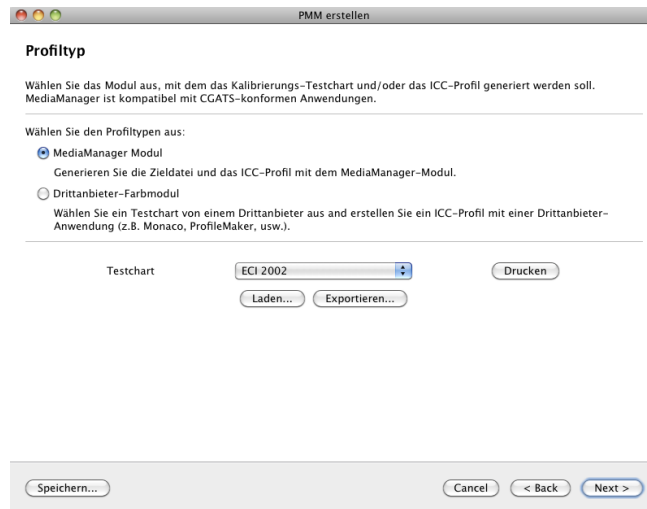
PMM erstellen

Profiltyp

Wählen Sie das Modul aus, mit dem das Kalibrierungs-Testchart und/oder das ICC-Profil generiert werden soll. MediaManager ist kompatibel mit CGATS-konformen Anwendungen.

Wählen Sie den Profiltypen aus:

MediaManager Modul

Generieren Sie die Zieldatei und das ICC-Profil mit dem MediaManager-Modul.

Drittanbieter-Farbmodul

Wählen Sie ein Testchart von einem Drittanbieter aus and erstellen Sie ein ICC-Profil mit einer Drittanbieter-Anwendung (z.B. Monaco, ProfileMaker, usw.).

Testchart ECI 2002 Drucken

Laden... Exportieren...

Speichern... Cancel < Back Next >